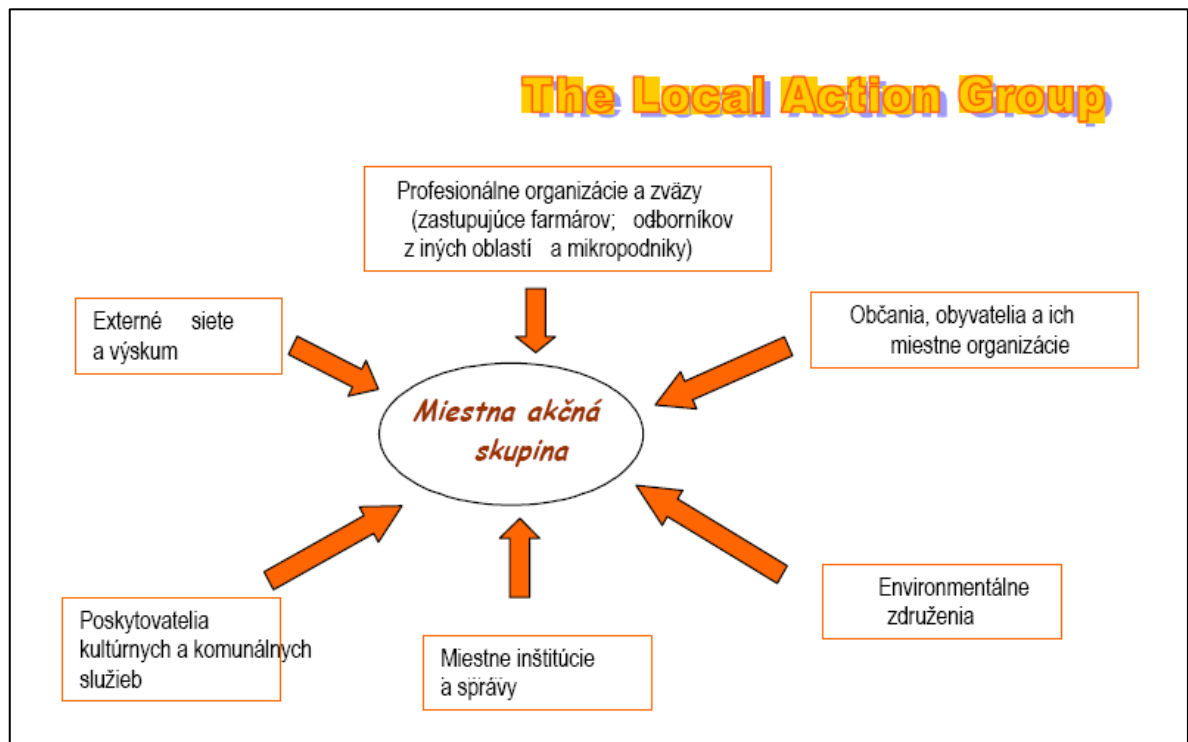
The Local Action Group

Profesionálne organizácie a zväzy (zastupujúce farmárov; odborníkov z iných oblastí a mikropodniky)

Externé siete a výskum

Občania, obyvatelia a ich miestne organizácie

Miestna akčná skupina

Poskytovatelia kultúrnych a komunálnych služieb

Miestne inštitúcie a správy

Environmentálne združenia